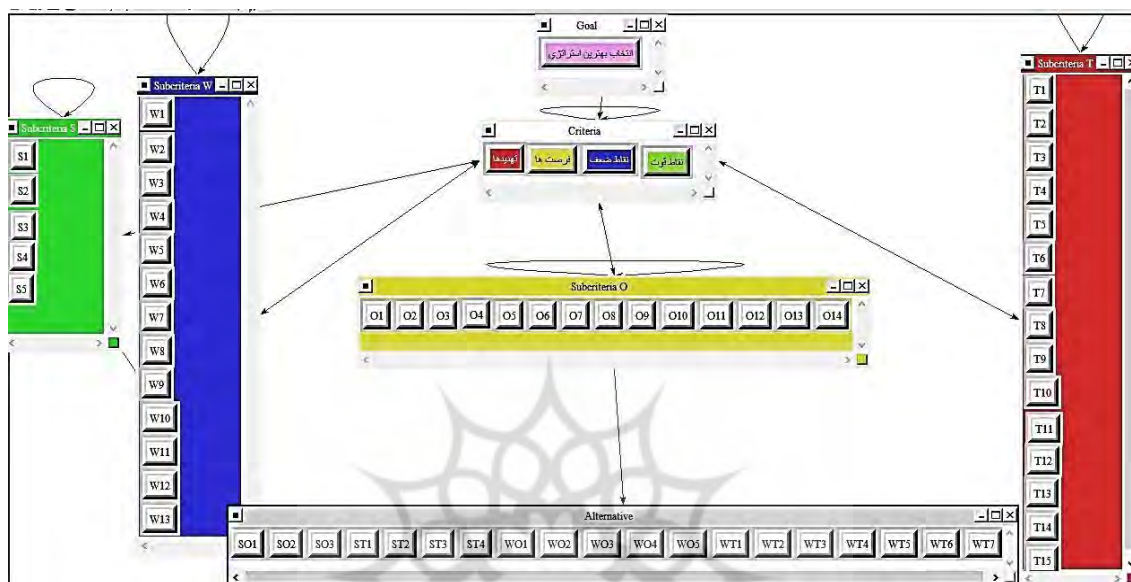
Goal
انتخاب بهترین استراتژی

Subcriteria W
W1
W2
W3
W4
W5
W6
W7
W8
W9
W10
W11
W12
W13

Subcriteria S
S1
S2
S3
S4
S5

Criteria
تهدیدها
فرصت ها
نقاط ضعف
نقاط قوت

Subcriteria O
O1 O2 O3 O4 O5 O6 O7 O8 O9 O10 O11 O12 O13 O14

Subcriteria T
T1
T2
T3
T4
T5
T6
T7
T8
T9
T10
T11
T12
T13
T14
T15

Alternative
SO1 SO2 SO3 ST1 ST2 ST3 ST4 WO1 WO2 WO3 WO4 WO5 WT1 WT2 WT3 WT4 WT5 WT6 WT7